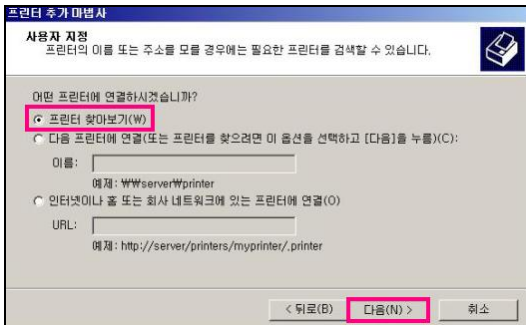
프린터 추가 마법사

사용자 지정
프린터의 이름 또는 주소를 모를 경우에는 필요한 프린터를 검색할 수 있습니다.

어떤 프린터에 연결하시겠습니까?

프린터 찾아보기(W)

다음 프린터에 연결(또는 프린터를 찾으려면 이 옵션을 선택하고 [다음]을 누름)(C):

이름:

예제: ₩₩server₩printer

인터넷이나 홈 또는 회사 네트워크에 있는 프린터에 연결(O)

URL:

예제: http://server/printers/myprinter/.printer

< 뒤로(B)

다음(N) >

취소